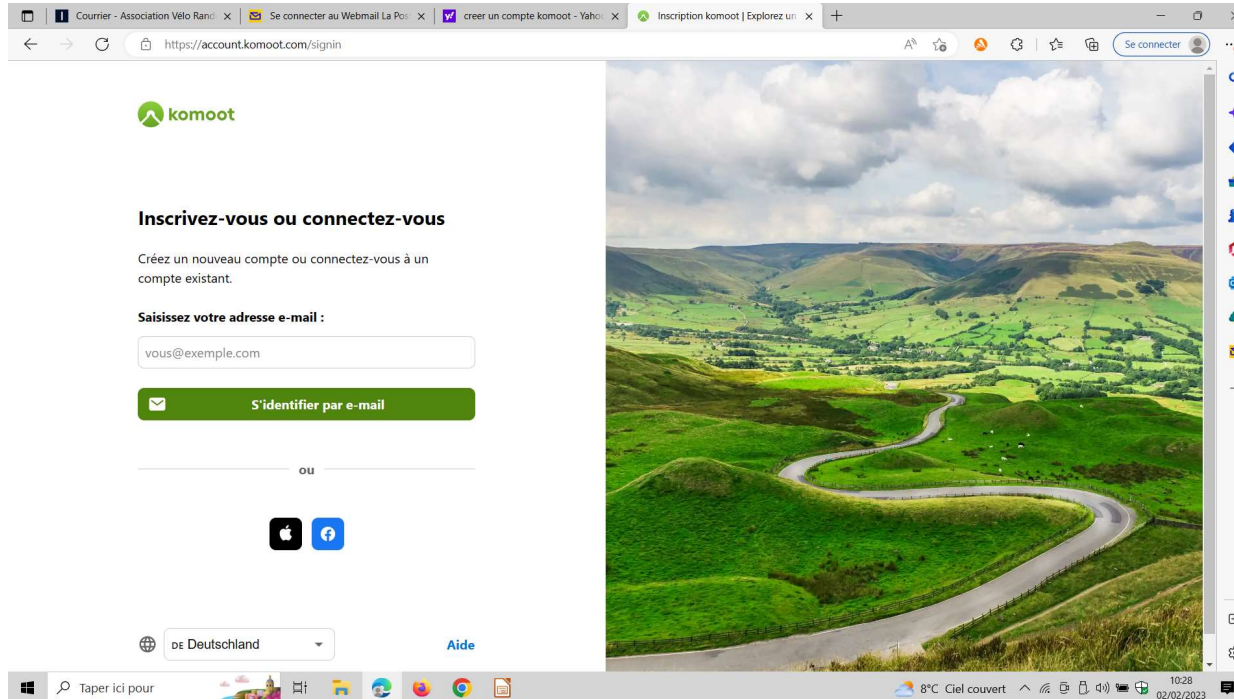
Courrier - Association Vélo Rand | Se connecter au Webmail La Pos | creer un compte komoot - Yaho | Inscription komoot | Explorez un

https://account.komoot.com/signin

Se connecter

komoot

Inscrivez-vous ou connectez-vous

Créez un nouveau compte ou connectez-vous à un compte existant.

Saisissez votre adresse e-mail :

vous@exemple.com

S'identifier par e-mail

ou

DE Deutschland

Aide

Taper ici pour

8°C Ciel couvert

10:28
02/02/2023